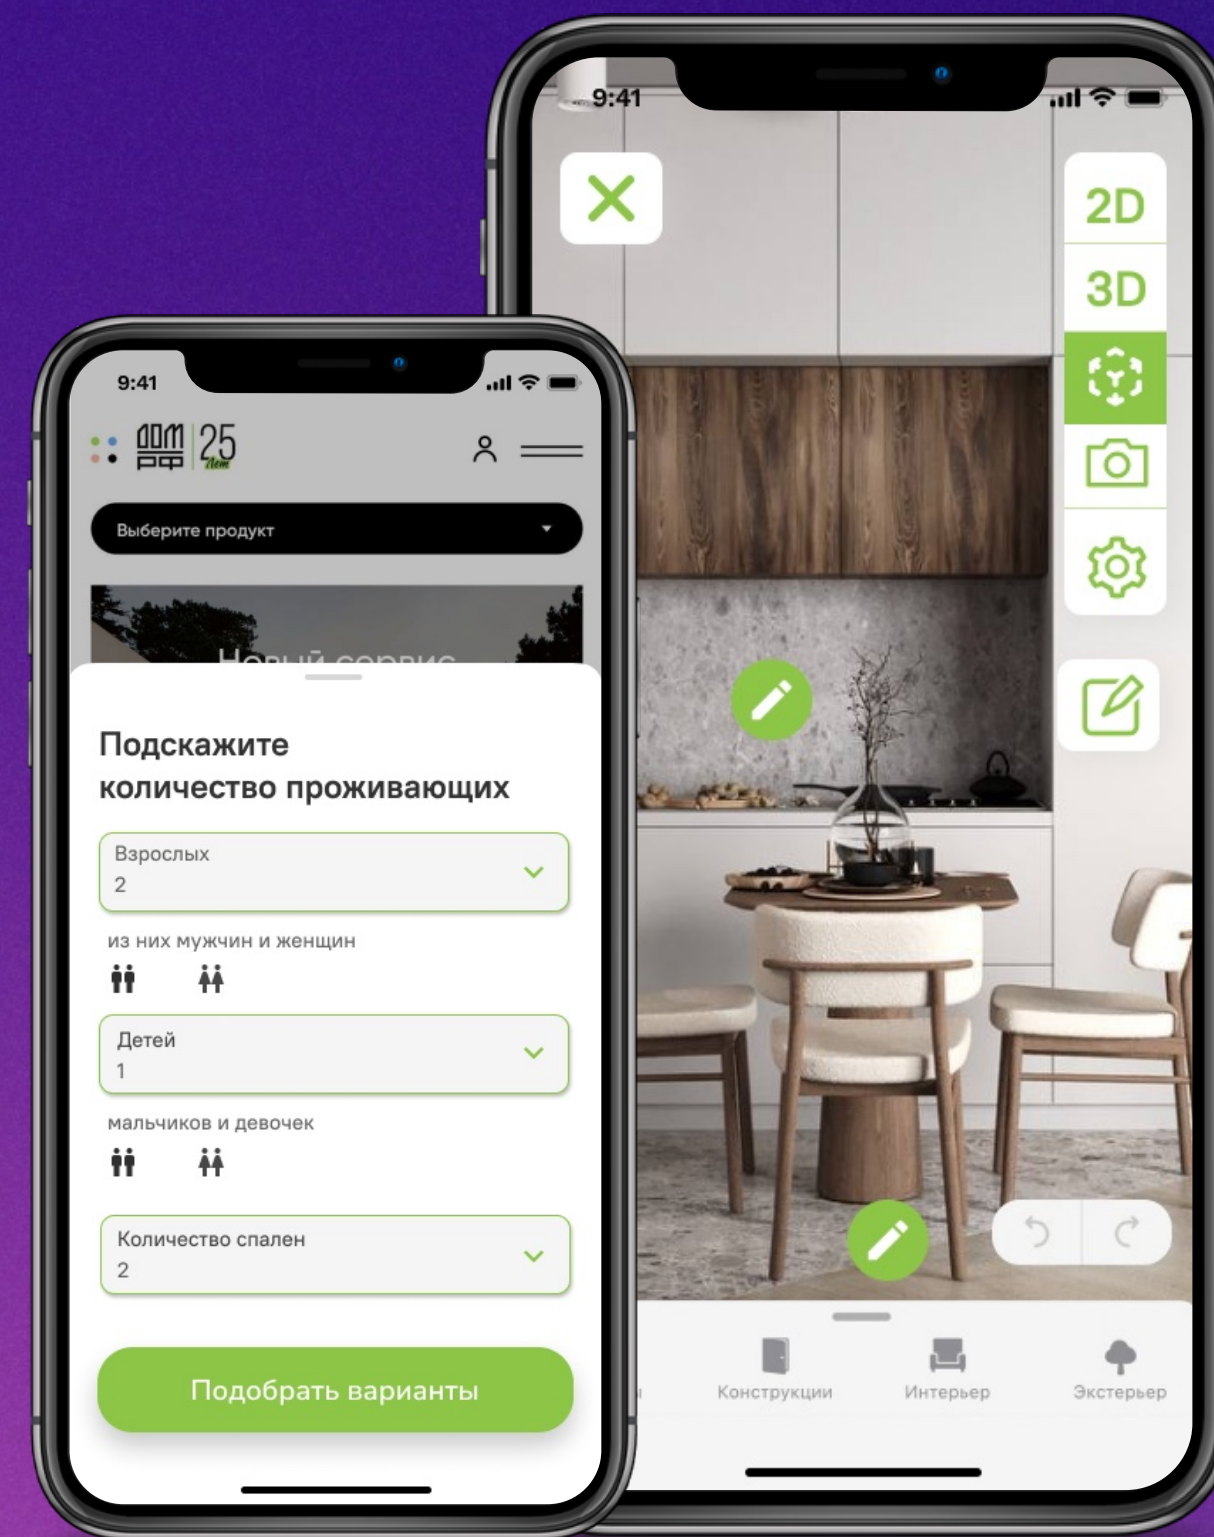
9:41

2D

3D

9:41

ДОМ РФ 25 лет

Выберите продукт

Новый сервис

Подскажите количество проживающих

Взрослых
2

из них мужчин и женщин

Детей
1

мальчиков и девочек

Количество спален
2

Подобрать варианты

Конструкции

Интерьер

Экстерьер